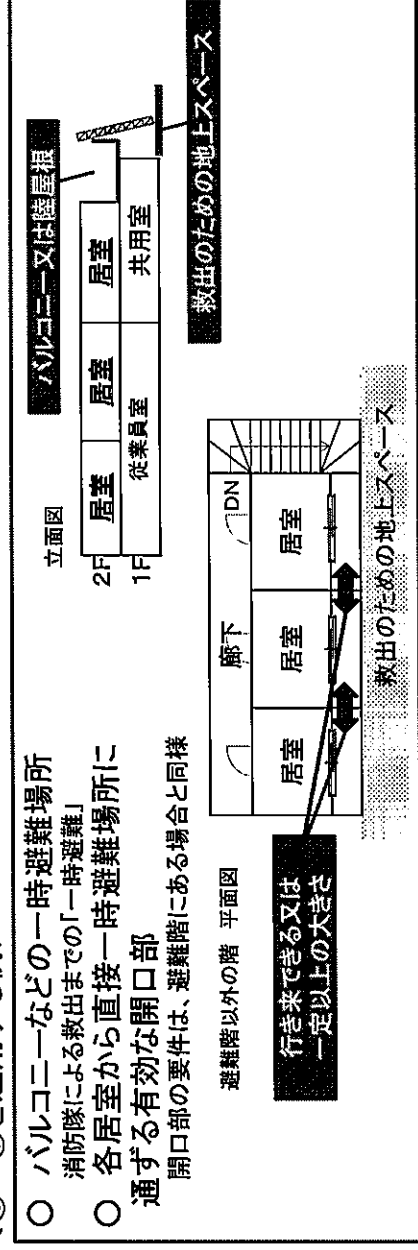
○ バルコニーなどの一時避難場所
消防隊による救出までの「一時避難」
○ 各居室から直接一時避難場所に通ずる有効な開口部
開口部の要件は、避難階にある場合と同様

立面図
2F 居室 居室 居室
1F 従業員室 共用室

バルコニー又は隣屋根

救出のための地上スペース

避難階以外の階 平面図
居室 居室 居室
廊下
DN

行き来できる又は一定以上の大きさ

救出のための地上スペース